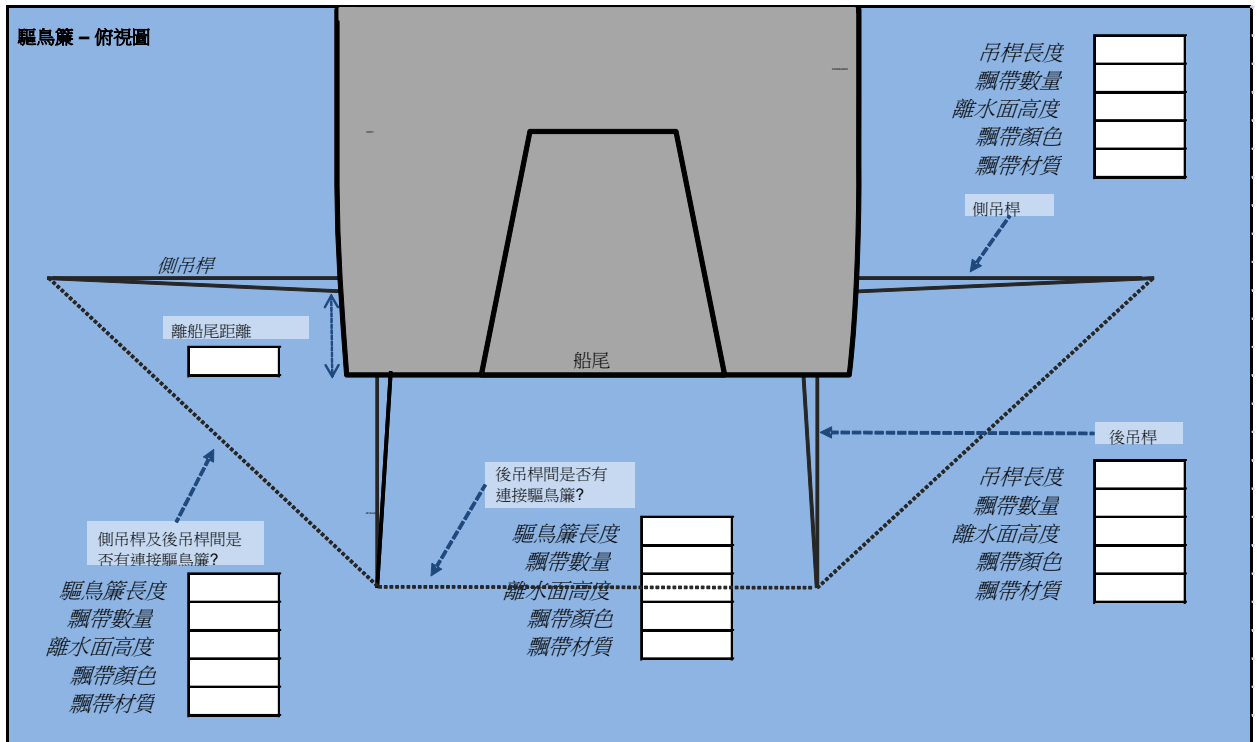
驅鳥簾 – 俯視圖

吊桿長度
飄帶數量
離水面高度
飄帶顏色
飄帶材質

側吊桿

側吊桿

離船尾距離

船尾

後吊桿

吊桿長度
飄帶數量
離水面高度
飄帶顏色
飄帶材質

後吊桿間是否有連接驅鳥簾?

驅鳥簾長度
飄帶數量
離水面高度
飄帶顏色
飄帶材質

側吊桿及後吊桿間是否有連接驅鳥簾?

驅鳥簾長度
飄帶數量
離水面高度
飄帶顏色
飄帶材質